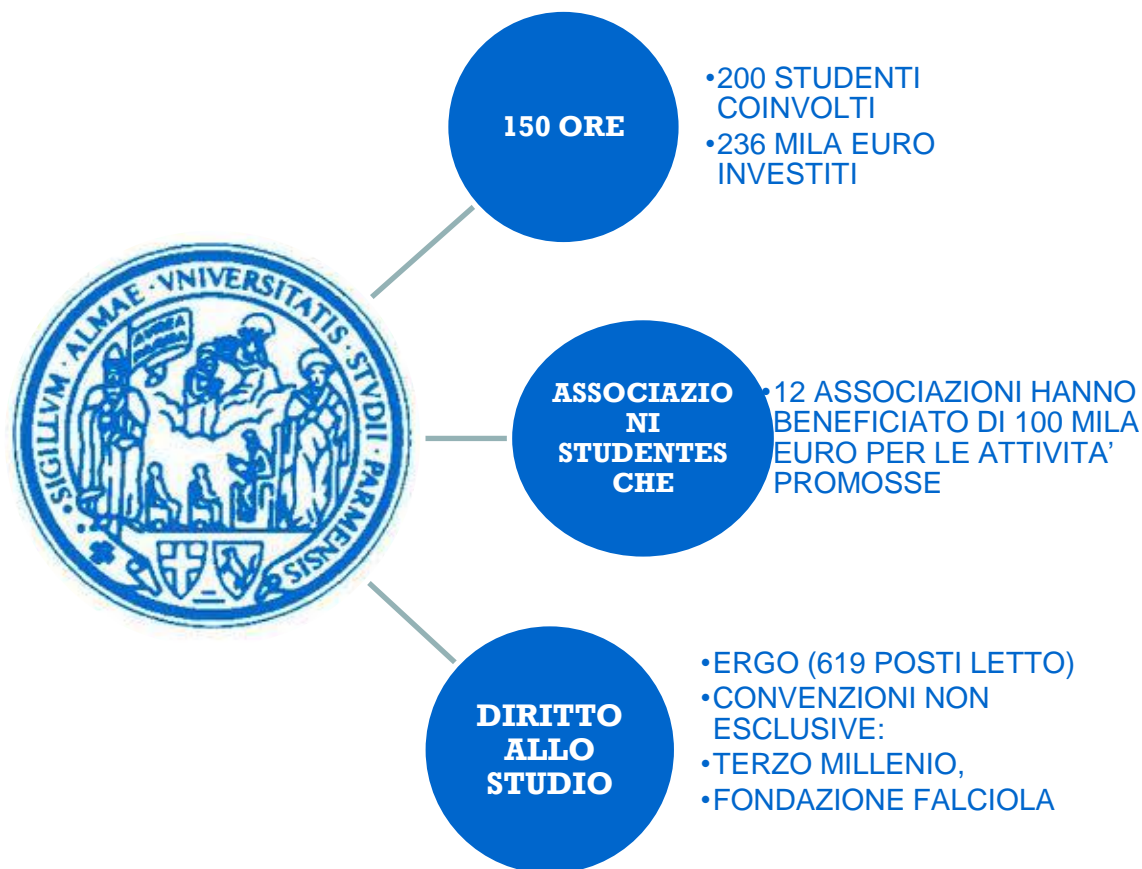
SIGILLVM · ALMAE · VNIVERSITATIS · STVDII · PARMENSIS

150 ORE

•200 STUDENTI COINVOLTI
•236 MILA EURO INVESTITI

ASSOCIAZIONI STUDENTESCHE

•12 ASSOCIAZIONI HANNO BENEFICIATO DI 100 MILA EURO PER LE ATTIVITA' PROMOSSE

DIRITTO ALLO STUDIO

•ERGO (619 POSTI LETTO)
•CONVENZIONI NON ESCLUSIVE:
•TERZO MILLENIO,
•FONDAZIONE FALCIOLA